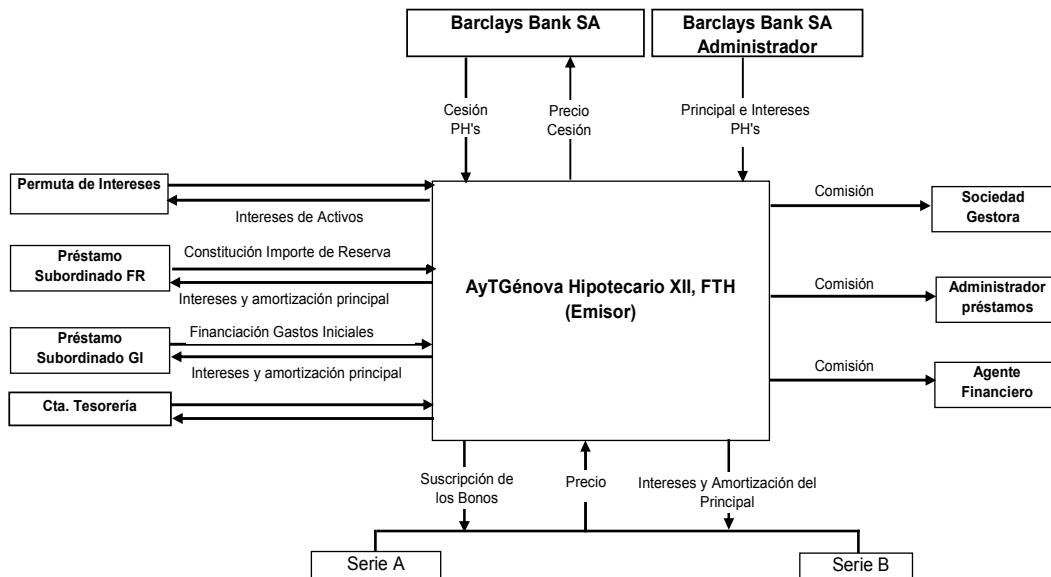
Barclays Bank SA

Barclays Bank SA Administrador

Cesión PH's

Precio Cesión

Principal e Intereses PH's

Permuta de Intereses

Intereses de Activos

Comisión

Sociedad Gestora

Préstamo Subordinado FR

Constitución Importe de Reserva

Intereses y amortización principal

AyTGénova Hipotecario XII, FTH (Emisor)

Comisión

Administrador préstamos

Préstamo Subordinado GI

Financiación Gastos Iniciales

Intereses y amortización principal

Comisión

Agente Financiero

Cta. Tesorería

Suscripción de los Bonos

Precio

Intereses y Amortización del Principal

Serie A

Serie B